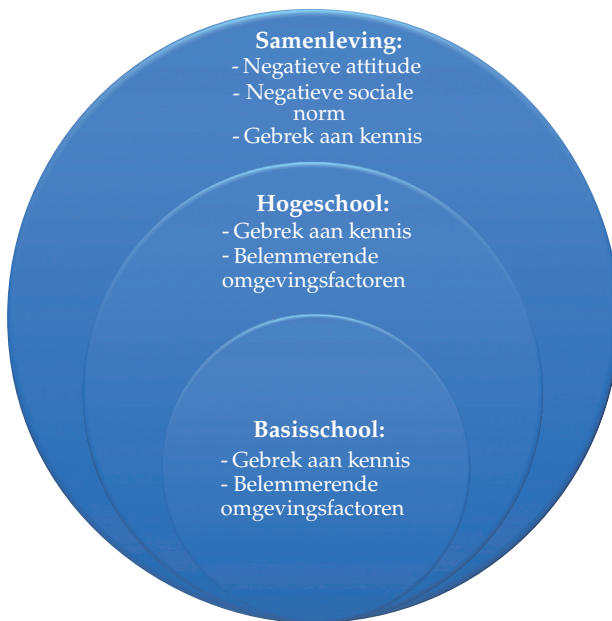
Samenleving:
- Negatieve attitude
- Negatieve sociale norm
- Gebrek aan kennis

Hogeschool:
- Gebrek aan kennis
- Belemmerende omgevingsfactoren

Basisschool:
- Gebrek aan kennis
- Belemmerende omgevingsfactoren